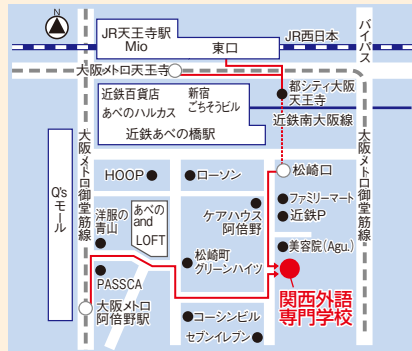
N

JR天王寺駅
Mio

東口

JR西日本

バイパス

大阪メトロ天王寺

都シティ大阪天王寺

近鉄百貨店
あべのハルカス

新宿
ごちそうビル

近鉄南大阪線

近鉄あべの橋駅

大阪メトロ御堂筋線

Q's モール

HOOP

ローソン

松崎口

ファミリーマート

洋服の青山

あべのand LOFT

ケアハウス
阿倍野

近鉄P

美容院(Agu.)

松崎町
グリーンハイツ

PASSCA

関西外語
専門学校

大阪メトロ
阿倍野駅

コーシンビル

セブンイレブン

大阪メトロ御堂筋線